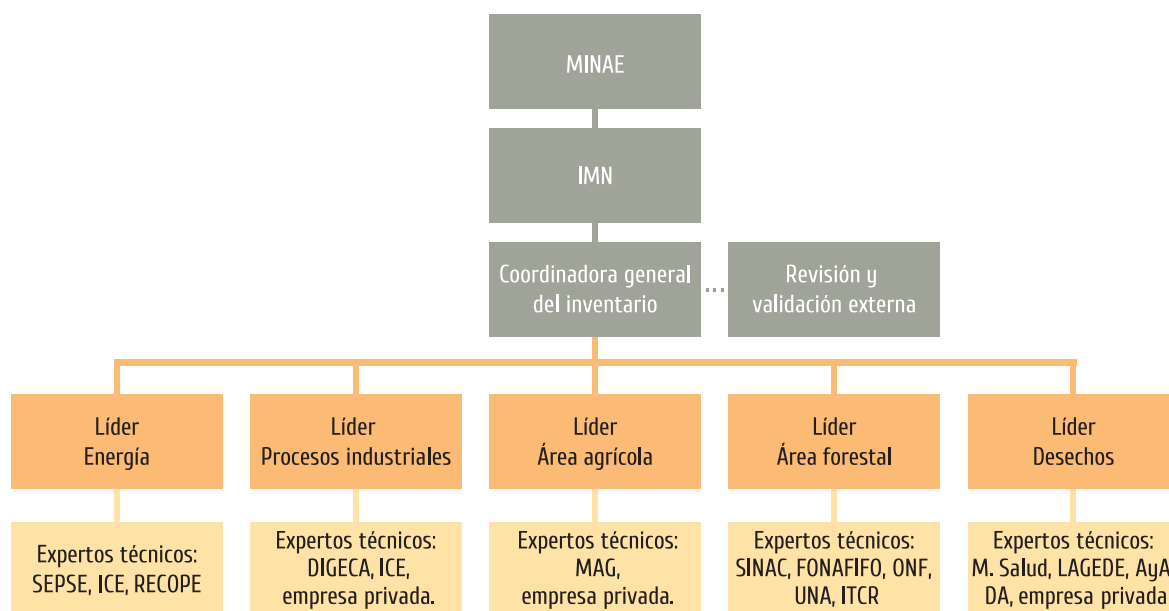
MINAE

IMN

Coordinadora general del inventario

Revisión y validación externa

Líder
Energía

Líder
Procesos industriales

Líder
Área agrícola

Líder
Área forestal

Líder
Desechos

Expertos técnicos:
SEPSE, ICE, RECOPE

Expertos técnicos:
DIGECA, ICE, empresa privada.

Expertos técnicos:
MAG, empresa privada.

Expertos técnicos:
SINAC, FONAFIFO, ONF, UNA, ITCR

Expertos técnicos:
M. Salud, LAGEDE, AyA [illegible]
DA, empresa privada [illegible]